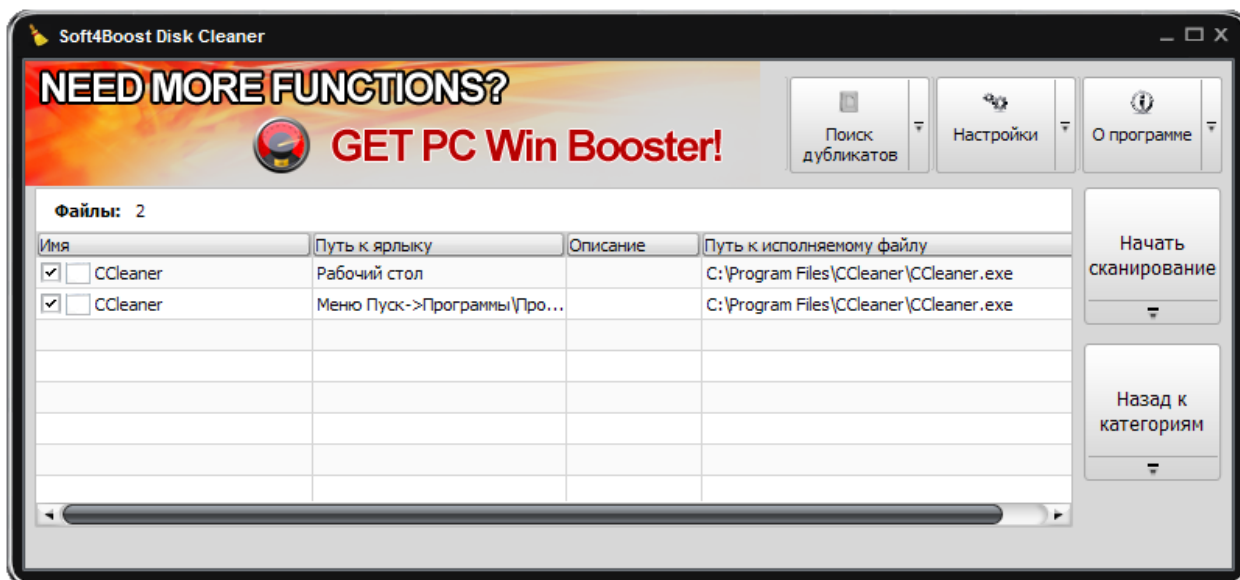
Soft4Boost Disk Cleaner

NEED MORE FUNCTIONS?

GET PC Win Booster!

Поиск дубликатов

Настройки

О программе

Файлы: 2

| Имя | Путь к ярлыку | Описание | Путь к исполняемому файлу |
|---|---|---|---|
| CCleaner | Рабочий стол | | C:\Program Files\CCleaner\CCleaner.exe |
| CCleaner | Меню Пуск->Программы\Про... | | C:\Program Files\CCleaner\CCleaner.exe |

Начать сканирование

Назад к категориям